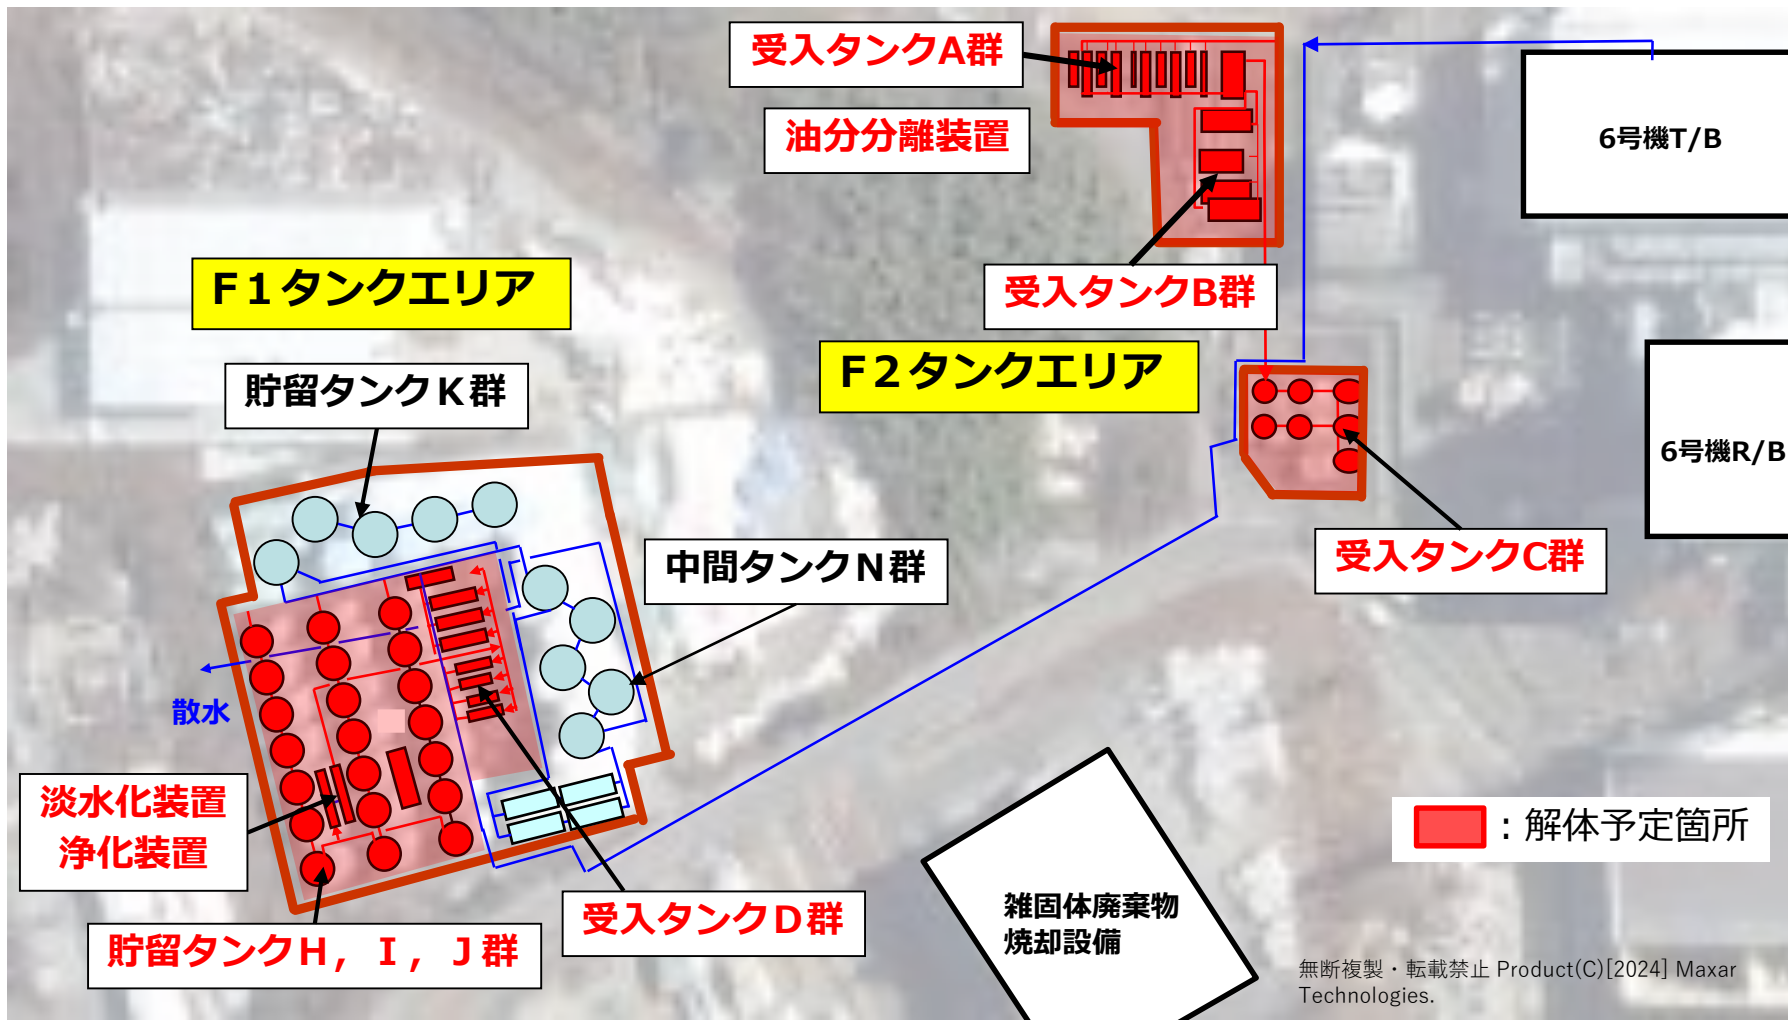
受入タンクA群

油分分離装置

6号機T/B

F１タンクエリア

受入タンクB群

F２タンクエリア

貯留タンクＫ群

6号機R/B

中間タンクＮ群

受入タンクC群

散水

淡水化装置
浄化装置

：解体予定箇所

雑固体廃棄物
焼却設備

受入タンクＤ群

貯留タンクＨ，Ｉ，Ｊ群

無断複製・転載禁止 Product(C)[2024] Maxar Technologies.